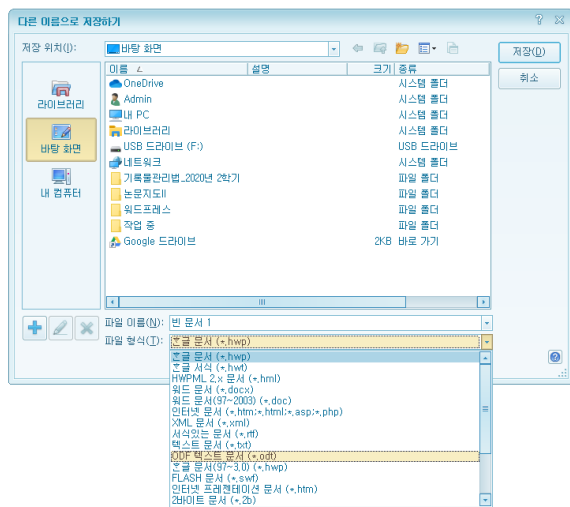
다른 이름으로 저장하기

? X

저장 위치(I): 바탕 화면

저장(D)

취소

라이브러리

바탕 화면

내 컴퓨터

| 이름 | 설명 | 크기 | 종류 |
|---|---|---|---|
| OneDrive | | | 시스템 폴더 |
| Admin | | | 시스템 폴더 |
| 내 PC | | | 시스템 폴더 |
| 라이브러리 | | | 시스템 폴더 |
| USB 드라이브 (F:) | | | USB 드라이브 |
| 네트워크 | | | 시스템 폴더 |
| 기록물관리법_2020년 2학기 | | | 파일 폴더 |
| 논문지도II | | | 파일 폴더 |
| 워드프레스 | | | 파일 폴더 |
| 작업 중 | | | 파일 폴더 |
| Google 드라이브 | | 2KB | 바로 가기 |

파일 이름(N): 빈 문서 1

파일 형식(T): 호글 문서 (*.hwp)

호글 문서 (*.hwp)
호글 서식 (*.hwt)
HWPML 2.x 문서 (*.hml)
워드 문서 (*.docx)
워드 문서(97~2003) (*.doc)
인터넷 문서 (*.htm;*.html;*.asp;*.php)
XML 문서 (*.xml)
서식있는 문서 (*.rtf)
텍스트 문서 (*.txt)
ODF 텍스트 문서 (*.odt)
호글 문서(97~3.0) (*.hwp)
FLASH 문서 (*.swf)
인터넷 프레젠테이션 문서 (*.htm)
2바이트 문서 (*.2b)